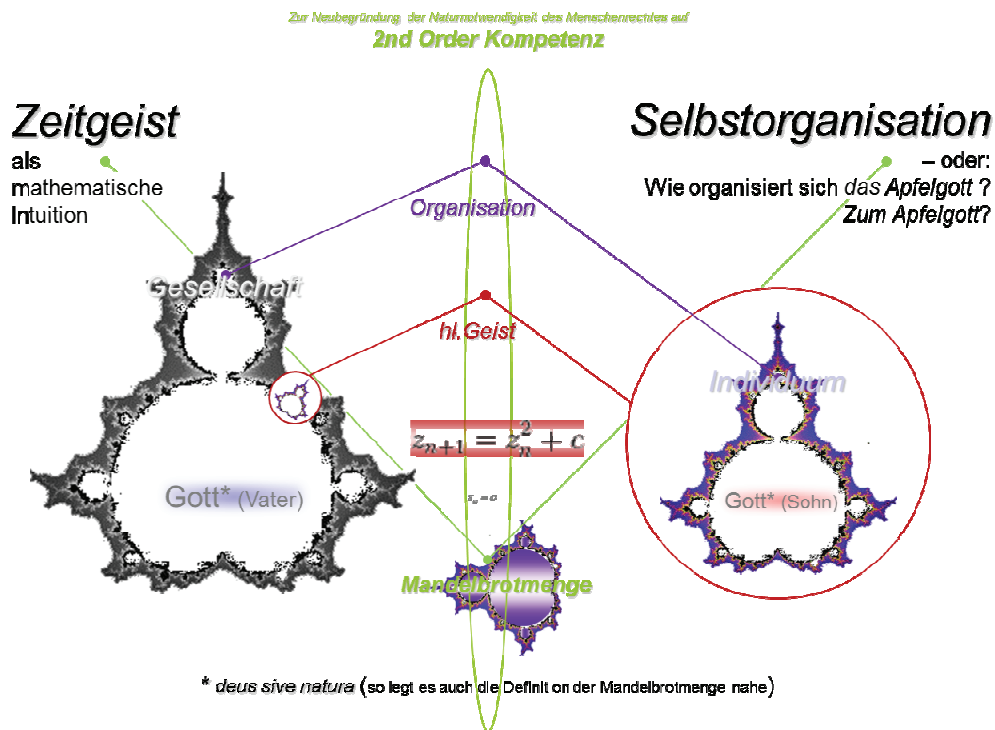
Zur Neubegründung der Naturnotwendigkeit des Menschenrechtes auf
2nd Order Kompetenz

Zeitgeist
als
mathematische
Intuition

Selbstorganisation
– oder:
Wie organisiert sich das Apfelgott ?
Zum Apfelgott?

Organisation

Gesellschaft

hl.Geist

Individuum

$z_{n+1} = z_n^2 + c$

Gott* (Vater)

$z_0 = 0$

Gott* (Sohn)

Mandelbrotmenge

* deus sive natura (so legt es auch die Definit on der Mandelbrotmenge nahe)